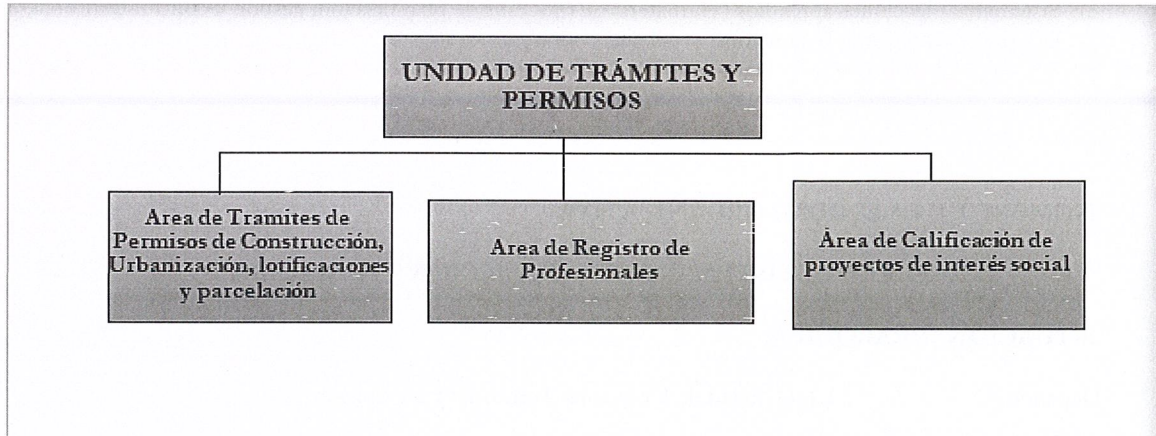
UNIDAD DE TRÁMITES Y PERMISOS

Area de Tramites de Permisos de Construcción, Urbanización, lotificaciones y parcelación

Area de Registro de Profesionales

Área de Calificación de proyectos de interés social